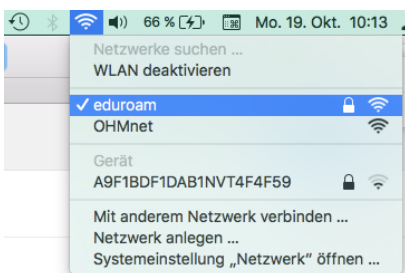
66 % Mo. 19. Okt. 10:13

Netzwerke suchen ...
WLAN deaktivieren

✓ eduroam
OHMnet

Gerät
A9F1BDF1DAB1NVT4F4F59

Mit anderem Netzwerk verbinden ...
Netzwerk anlegen ...
Systemeinstellung „Netzwerk" öffnen ...